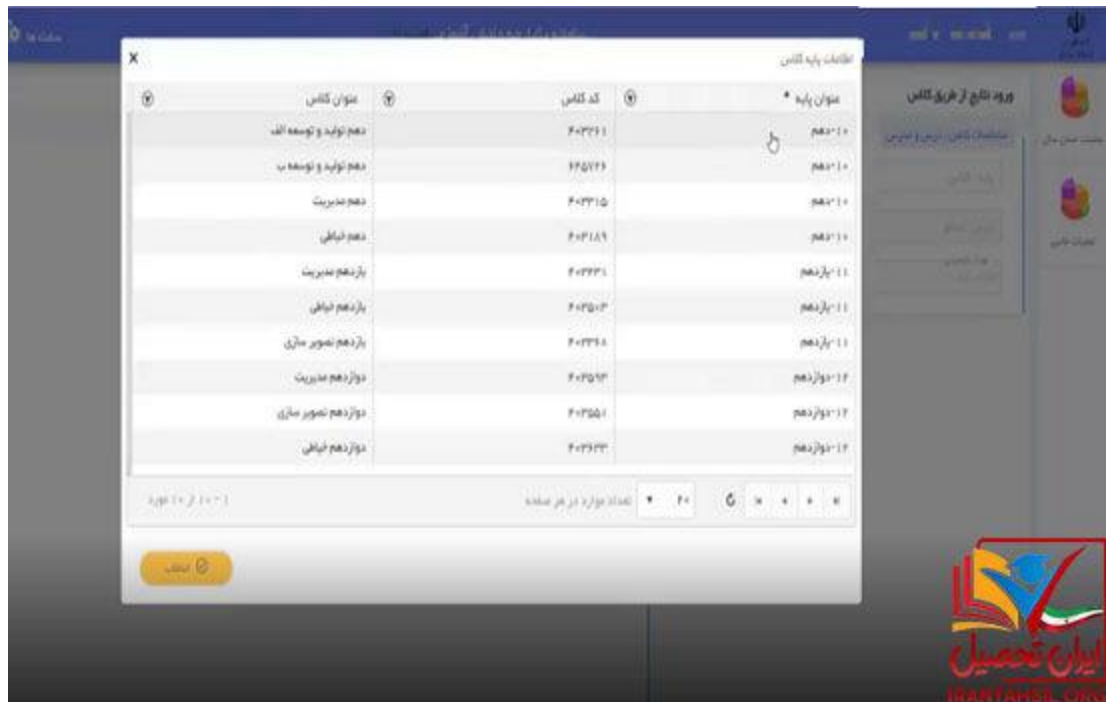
اطلاعات پایه کلاس

| عنوان کلاس | کد کلاس | عنوان پایه * |
|---|---|---|
| دهم تولید و توسعه الف | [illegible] | ۱۰-دهم |
| دهم تولید و توسعه ب | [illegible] | ۱۰-دهم |
| دهم مدیریت | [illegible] | ۱۰-دهم |
| دهم خیاطی | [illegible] | ۱۰-دهم |
| یازدهم مدیریت | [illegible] | ۱۱-یازدهم |
| یازدهم خیاطی | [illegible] | ۱۱-یازدهم |
| یازدهم تصویر سازی | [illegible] | ۱۱-یازدهم |
| دوازدهم مدیریت | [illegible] | ۱۲-دوازدهم |
| دوازدهم تصویر سازی | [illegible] | ۱۲-دوازدهم |
| دوازدهم خیاطی | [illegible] | ۱۲-دوازدهم |

تعداد موارد در هر صفحه ۲۰

۱ - ۱۰ از ۱۰ مورد

انتخاب

ورود نتایج از طریق کلاس

ایران تحصیل
IRANTAHSIL.ORG